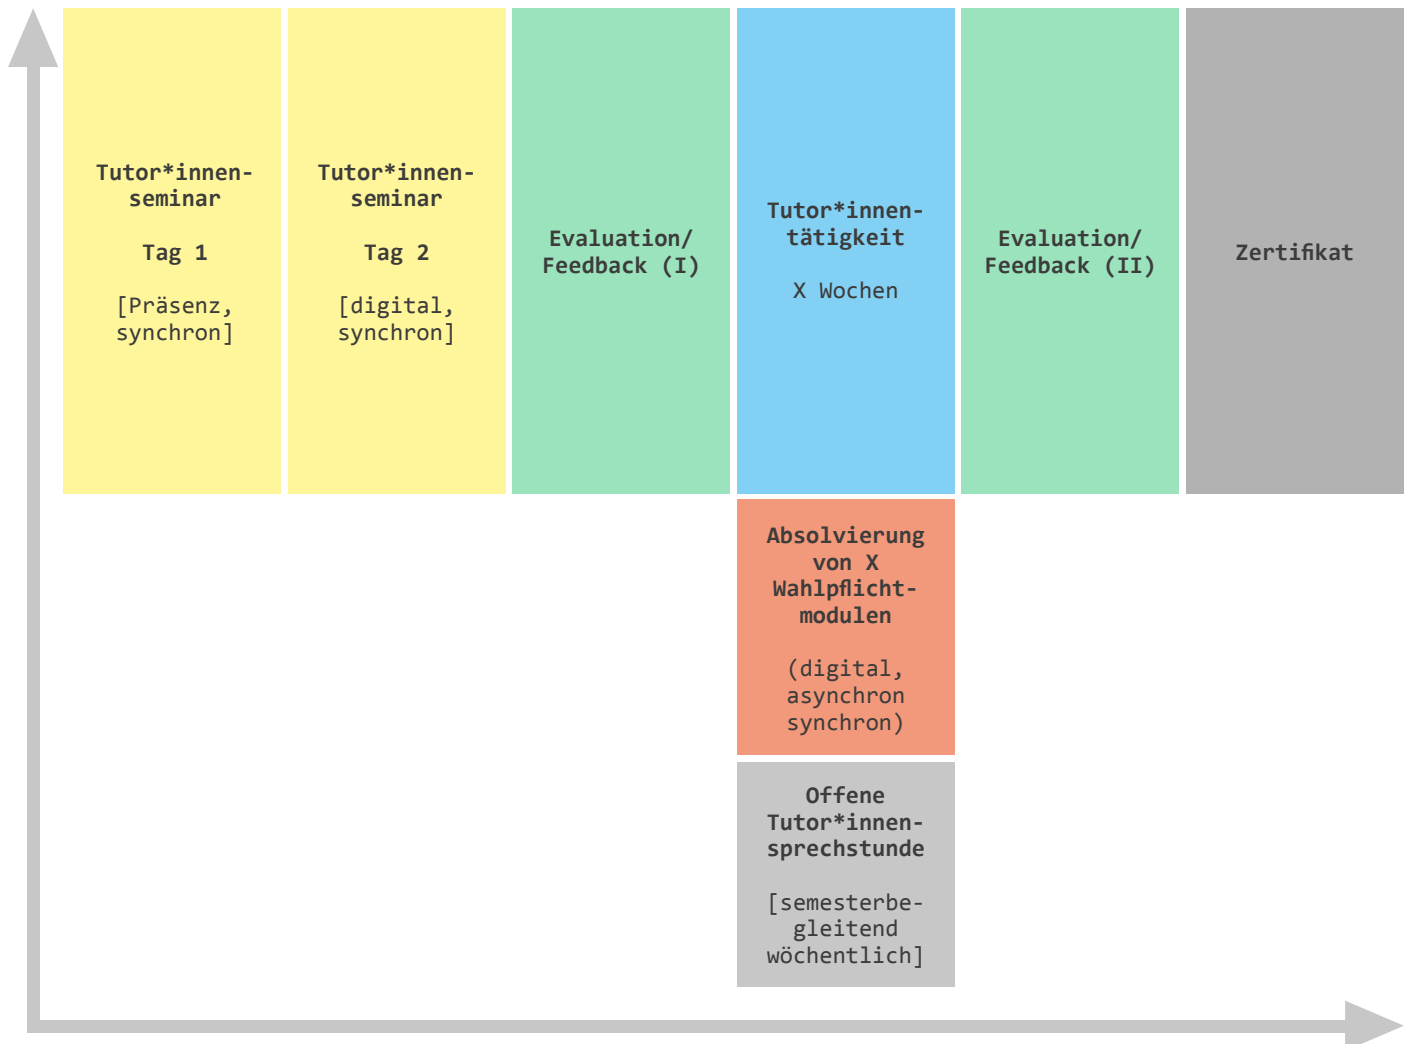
Tutor*innen-seminar

Tag 1

[Präsenz, synchron]

Tutor*innen-seminar

Tag 2

[digital, synchron]

Evaluation/ Feedback (I)

Tutor*innen-tätigkeit

X Wochen

Evaluation/ Feedback (II)

Zertifikat

Absolvierung von X Wahlpflicht-modulen

(digital, asynchron synchron)

Offene Tutor*innen-sprechstunde

[semesterbegleitend wöchentlich]